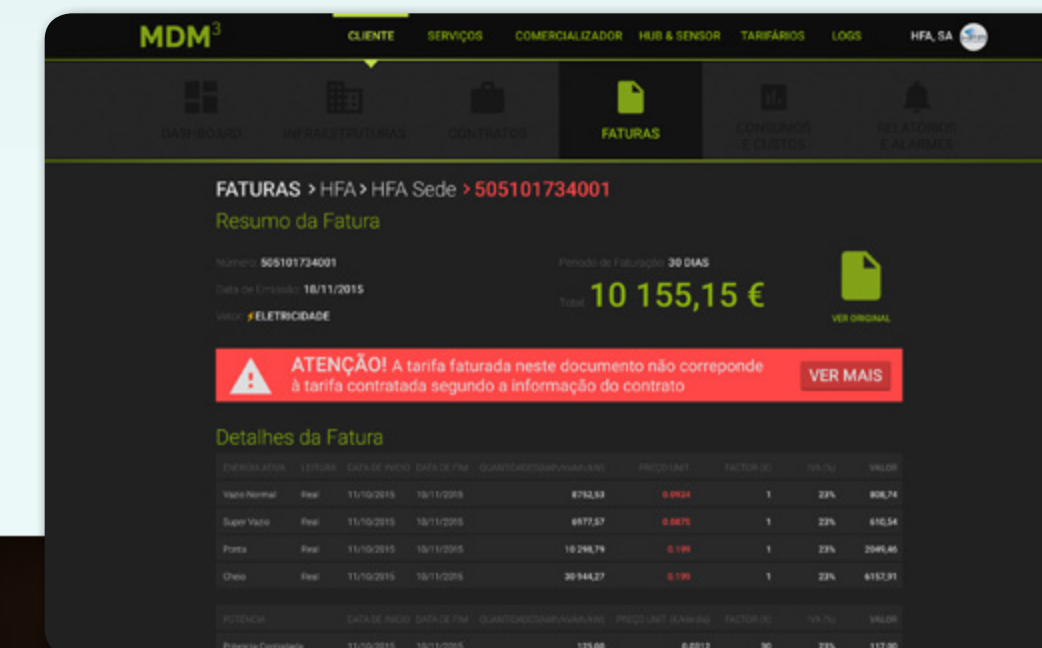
MDM$^3$

CLIENTE SERVIÇOS COMERCIALIZADOR HUB & SENSOR TARIFÁRIOS LOGS HFA, SA

DASHBOARD INFRAESTRUTURAS CONTRATOS FATURAS CONSUMOS E CUSTOS RELATÓRIOS E ALARMES

FATURAS > HFA > HFA Sede > 505101734001

Resumo da Fatura

Número 505101734001
Data de Emissão 18/11/2015
Valor ⚡ELETRICIDADE

Período de Faturação 30 DIAS
Total 10 155,15 €

VER ORIGINAL

ATENÇÃO! A tarifa faturada neste documento não correponde à tarifa contratada segundo a informação do contrato

VER MAIS

Detalhes da Fatura

| ENERGIA ATIVA | LEITURA | DATA DE INICIO | DATA DE FIM | QUANTIDADE(KWH/VAH/KW) | PREÇO UNIT. | FACTOR (X) | IVA (%) | VALOR |
|---|---|---|---|---|---|---|---|---|
| Vazio Normal | Real | 11/10/2015 | 10/11/2015 | 8752,53 | 0.0924 | 1 | 23% | 808,74 |
| Super Vazio | Real | 11/10/2015 | 10/11/2015 | 6977,57 | 0.0875 | 1 | 23% | 610,54 |
| Ponta | Real | 11/10/2015 | 10/11/2015 | 10 298,79 | 0.199 | 1 | 23% | 2049,46 |
| Cheio | Real | 11/10/2015 | 10/11/2015 | 30 944,27 | 0.199 | 1 | 23% | 6157,91 |

| POTENCIA | DATA DE INICIO | DATA DE FIM | QUANTIDADE(KWH/VAH/KW) | PREÇO UNIT. (€/kW/dia) | FACTOR (X) | IVA (%) | VALOR |
|---|---|---|---|---|---|---|---|
| Potencia Contratada | 11/10/2015 | 10/11/2015 | 125,00 | 0,0313 | 30 | 23% | 117,30 |